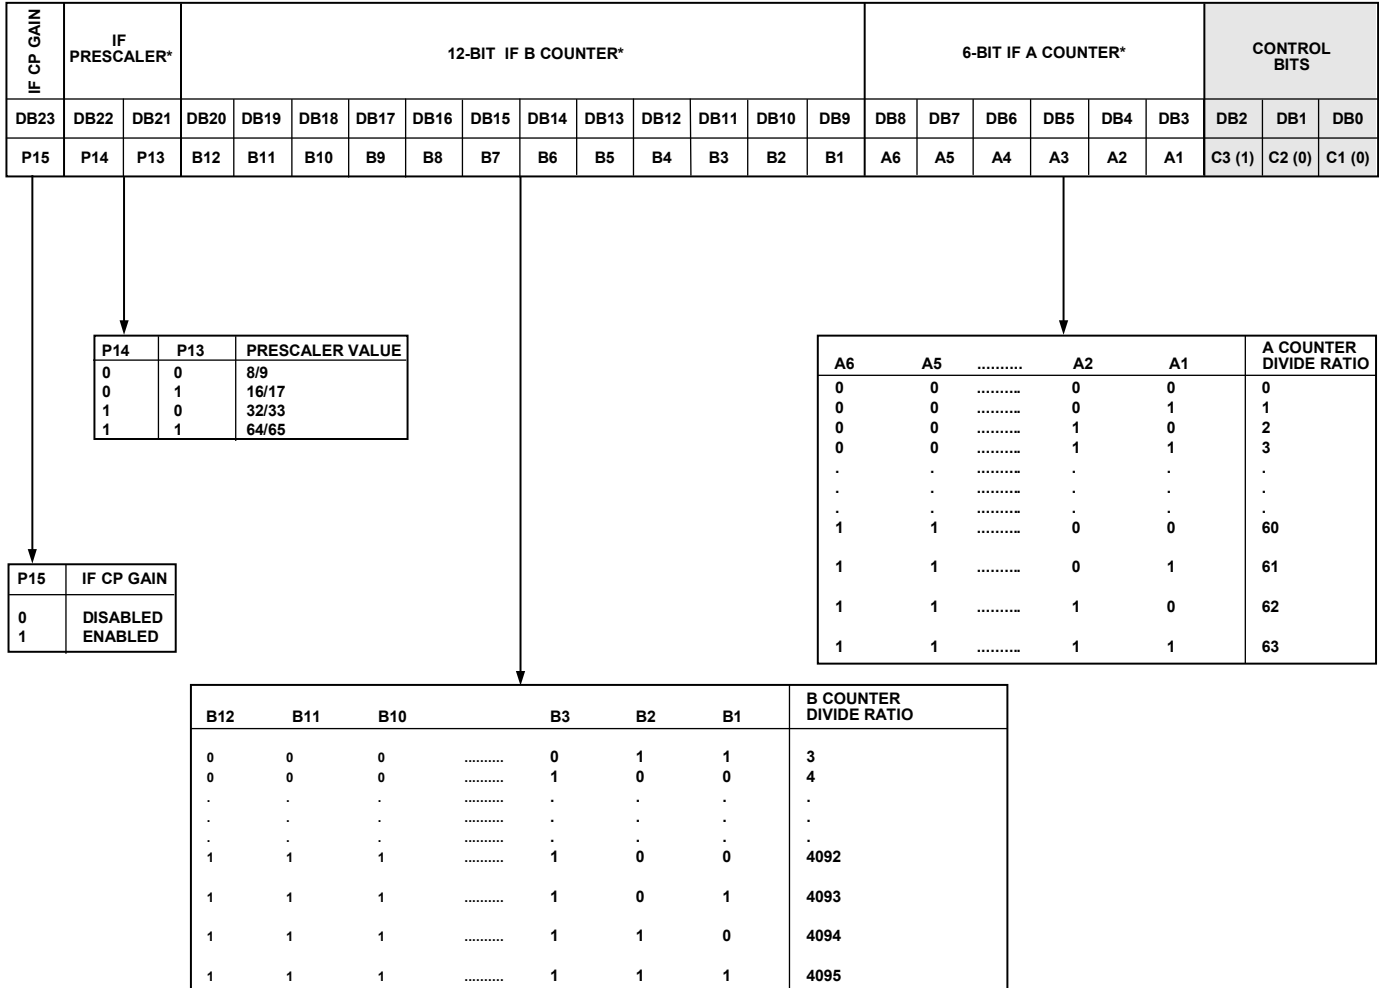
| IF CP GAIN | IF PRESCALER* | | 12-BIT IF B COUNTER* | | | | | | | | | | | | 6-BIT IF A COUNTER* | | | | | | CONTROL BITS | | |
|---|---|---|---|---|---|---|---|---|---|---|---|---|---|---|---|---|---|---|---|---|---|---|---|
| DB23 | DB22 | DB21 | DB20 | DB19 | DB18 | DB17 | DB16 | DB15 | DB14 | DB13 | DB12 | DB11 | DB10 | DB9 | DB8 | DB7 | DB6 | DB5 | DB4 | DB3 | DB2 | DB1 | DB0 |
| P15 | P14 | P13 | B12 | B11 | B10 | B9 | B8 | B7 | B6 | B5 | B4 | B3 | B2 | B1 | A6 | A5 | A4 | A3 | A2 | A1 | C3 (1) | C2 (0) | C1 (0) |

| P14 | P13 | PRESCALER VALUE |
|---|---|---|
| 0 | 0 | 8/9 |
| 0 | 1 | 16/17 |
| 1 | 0 | 32/33 |
| 1 | 1 | 64/65 |

| A6 | A5 | ......... | A2 | A1 | A COUNTER DIVIDE RATIO |
|---|---|---|---|---|---|
| 0 | 0 | ......... | 0 | 0 | 0 |
| 0 | 0 | ......... | 0 | 1 | 1 |
| 0 | 0 | ......... | 1 | 0 | 2 |
| 0 | 0 | ......... | 1 | 1 | 3 |
| . | . | ......... | . | . | . |
| . | . | ......... | . | . | . |
| . | . | ......... | . | . | . |
| 1 | 1 | ......... | 0 | 0 | 60 |
| 1 | 1 | ......... | 0 | 1 | 61 |
| 1 | 1 | ......... | 1 | 0 | 62 |
| 1 | 1 | ......... | 1 | 1 | 63 |

| P15 | IF CP GAIN |
|---|---|
| 0 | DISABLED |
| 1 | ENABLED |

| B12 | B11 | B10 | | B3 | B2 | B1 | B COUNTER DIVIDE RATIO |
|---|---|---|---|---|---|---|---|
| 0 | 0 | 0 | .......... | 0 | 1 | 1 | 3 |
| 0 | 0 | 0 | .......... | 1 | 0 | 0 | 4 |
| . | . | . | .......... | . | . | . | . |
| . | . | . | .......... | . | . | . | . |
| . | . | . | .......... | . | . | . | . |
| 1 | 1 | 1 | .......... | 1 | 0 | 0 | 4092 |
| 1 | 1 | 1 | .......... | 1 | 0 | 1 | 4093 |
| 1 | 1 | 1 | .......... | 1 | 1 | 0 | 4094 |
| 1 | 1 | 1 | .......... | 1 | 1 | 1 | 4095 |